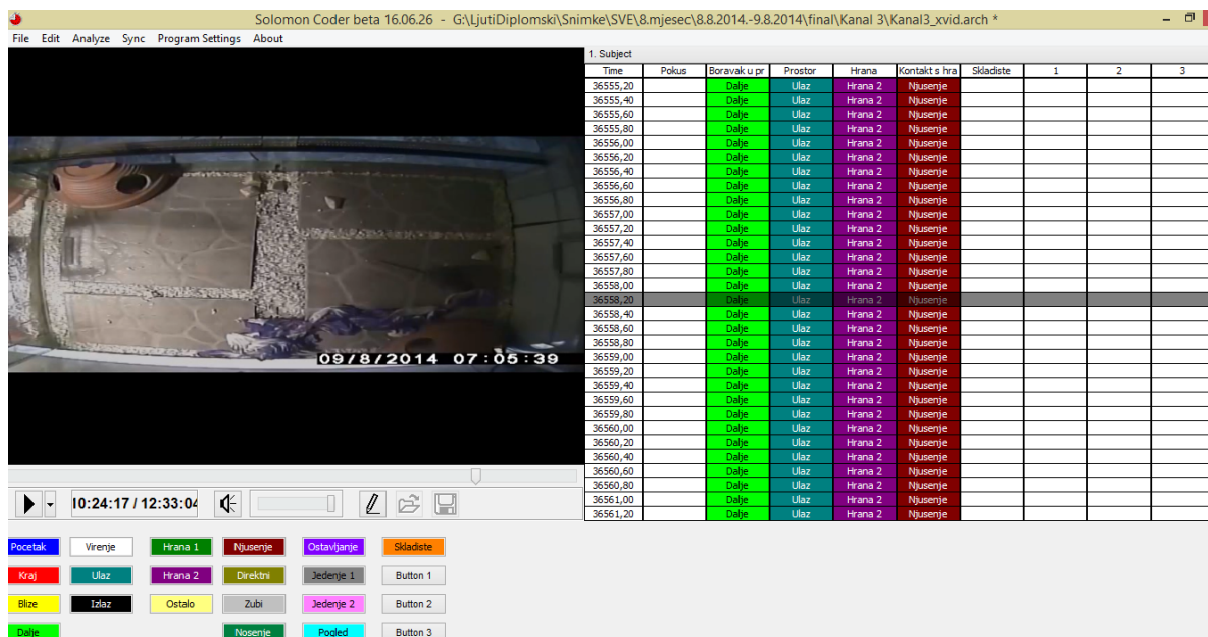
Solomon Coder beta 16.06.26 - G:\LjutiDiplomski\Snimke\SVE\8.mjesec\8.8.2014.-9.8.2014\final\Kanal 3\Kanal3_xvid.arch *

File Edit Analyze Sync Program Settings About

09/8/2014 07:05:39

10:24:17 / 12:33:04

1. Subject

| Time | Pokus | Boravak u pr | Prostor | Hrana | Kontakt s hra | Skladiste | 1 | 2 | 3 |
|---|---|---|---|---|---|---|---|---|---|
| 36555,20 | | Dalje | Ulaz | Hrana 2 | Njusenje | | | | |
| 36555,40 | | Dalje | Ulaz | Hrana 2 | Njusenje | | | | |
| 36555,60 | | Dalje | Ulaz | Hrana 2 | Njusenje | | | | |
| 36555,80 | | Dalje | Ulaz | Hrana 2 | Njusenje | | | | |
| 36556,00 | | Dalje | Ulaz | Hrana 2 | Njusenje | | | | |
| 36556,20 | | Dalje | Ulaz | Hrana 2 | Njusenje | | | | |
| 36556,40 | | Dalje | Ulaz | Hrana 2 | Njusenje | | | | |
| 36556,60 | | Dalje | Ulaz | Hrana 2 | Njusenje | | | | |
| 36556,80 | | Dalje | Ulaz | Hrana 2 | Njusenje | | | | |
| 36557,00 | | Dalje | Ulaz | Hrana 2 | Njusenje | | | | |
| 36557,20 | | Dalje | Ulaz | Hrana 2 | Njusenje | | | | |
| 36557,40 | | Dalje | Ulaz | Hrana 2 | Njusenje | | | | |
| 36557,60 | | Dalje | Ulaz | Hrana 2 | Njusenje | | | | |
| 36557,80 | | Dalje | Ulaz | Hrana 2 | Njusenje | | | | |
| 36558,00 | | Dalje | Ulaz | Hrana 2 | Njusenje | | | | |
| 36558,20 | | Dalje | Ulaz | Hrana 2 | Njusenje | | | | |
| 36558,40 | | Dalje | Ulaz | Hrana 2 | Njusenje | | | | |
| 36558,60 | | Dalje | Ulaz | Hrana 2 | Njusenje | | | | |
| 36558,80 | | Dalje | Ulaz | Hrana 2 | Njusenje | | | | |
| 36559,00 | | Dalje | Ulaz | Hrana 2 | Njusenje | | | | |
| 36559,20 | | Dalje | Ulaz | Hrana 2 | Njusenje | | | | |
| 36559,40 | | Dalje | Ulaz | Hrana 2 | Njusenje | | | | |
| 36559,60 | | Dalje | Ulaz | Hrana 2 | Njusenje | | | | |
| 36559,80 | | Dalje | Ulaz | Hrana 2 | Njusenje | | | | |
| 36560,00 | | Dalje | Ulaz | Hrana 2 | Njusenje | | | | |
| 36560,20 | | Dalje | Ulaz | Hrana 2 | Njusenje | | | | |
| 36560,40 | | Dalje | Ulaz | Hrana 2 | Njusenje | | | | |
| 36560,60 | | Dalje | Ulaz | Hrana 2 | Njusenje | | | | |
| 36560,80 | | Dalje | Ulaz | Hrana 2 | Njusenje | | | | |
| 36561,00 | | Dalje | Ulaz | Hrana 2 | Njusenje | | | | |
| 36561,20 | | Dalje | Ulaz | Hrana 2 | Njusenje | | | | |

Pocetak Virenje Hrana 1 Njusenje Ostavljanje Skladiste
Kraj Ulaz Hrana 2 Direktni Jedenje 1 Button 1
Blize Izlaz Ostalo Zubi Jedenje 2 Button 2
Dalje Nosenje Pogled Button 3